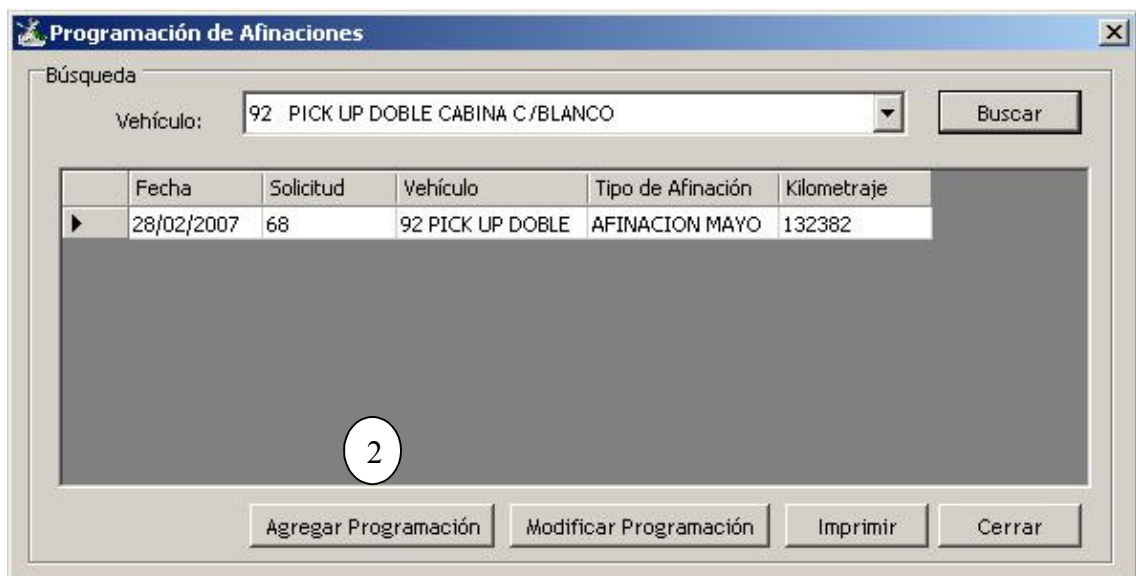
Programación de Afinaciones

Búsqueda

Vehículo: 92 PICK UP DOBLE CABINA C/BLANCO

Buscar

| | Fecha | Solicitud | Vehículo | Tipo de Afinación | Kilometraje |
|---|---|---|---|---|---|
| ▶ | 28/02/2007 | 68 | 92 PICK UP DOBLE | AFINACION MAYO | 132382 |

2

Agregar Programación

Modificar Programación

Imprimir

Cerrar